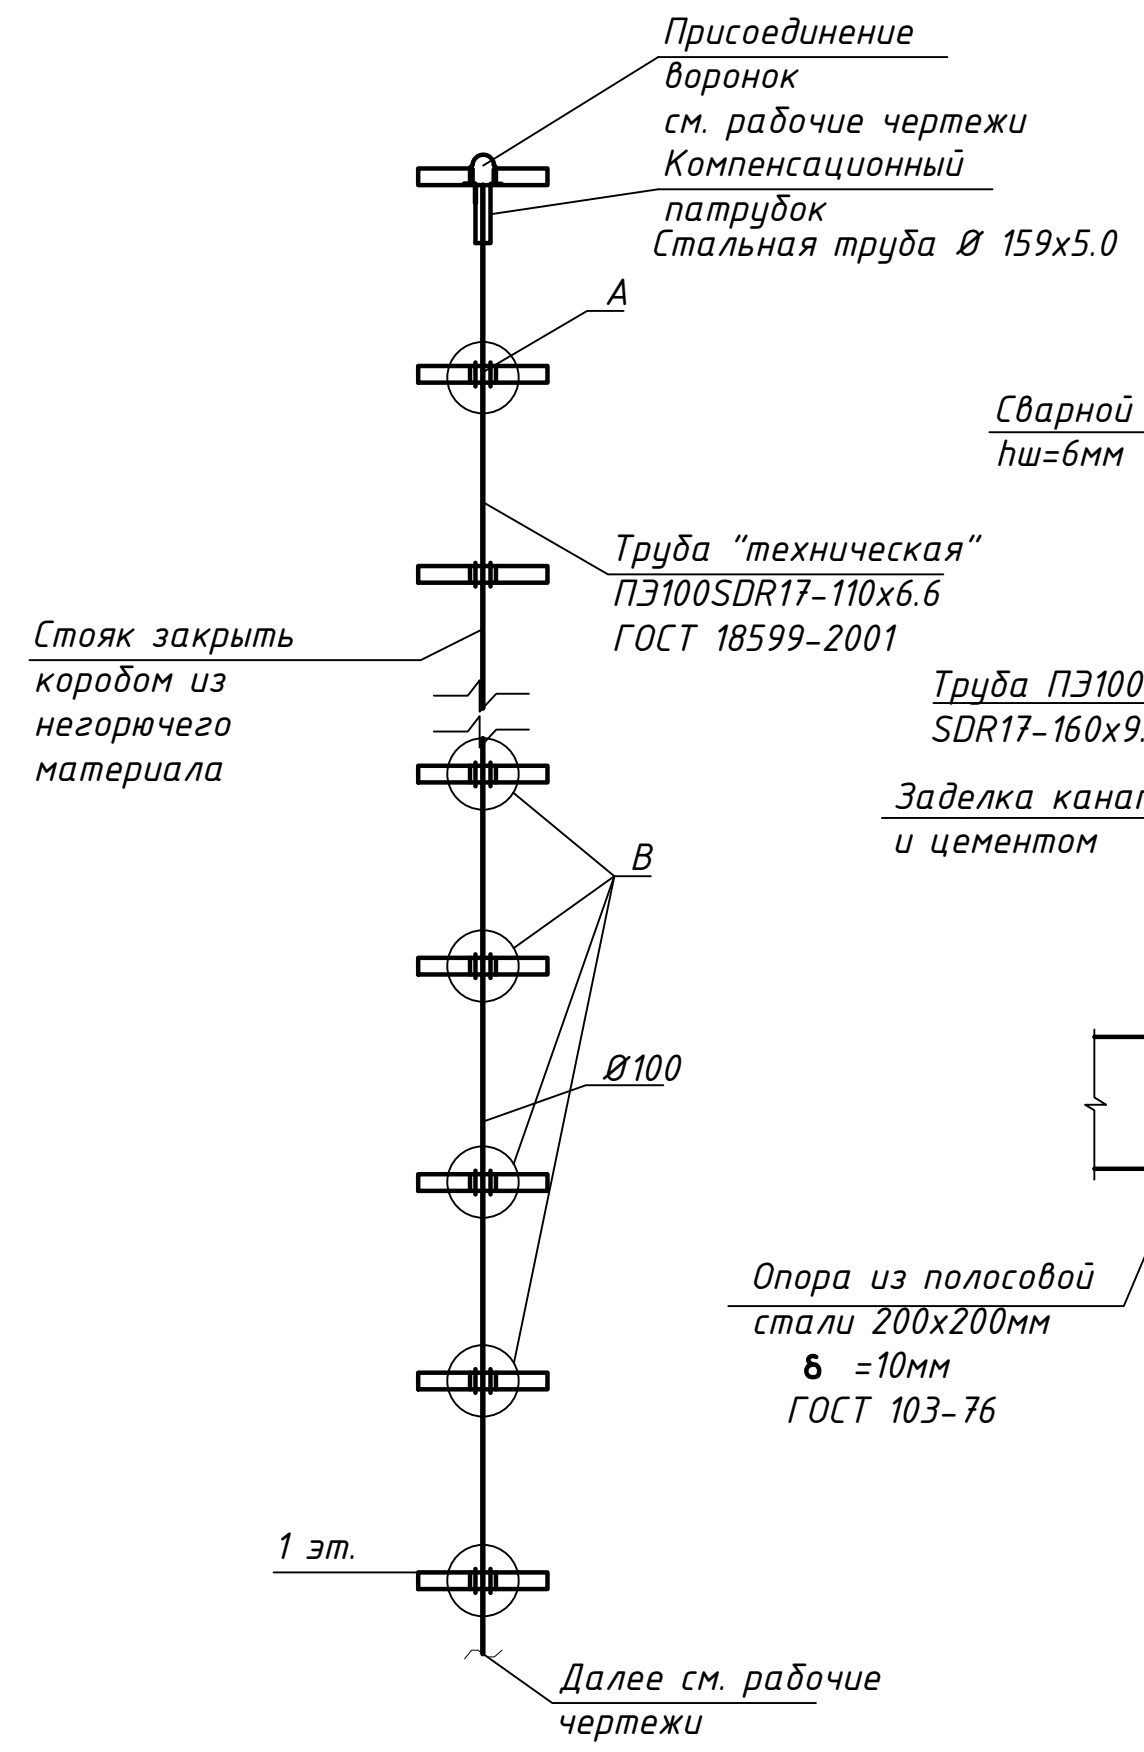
Присоединение воронок см. рабочие чертежи

Компенсационный патрубок

Стальная труба Ø 159x5.0

A

Сварной
hш=6мм

Труба "техническая"
ПЭ100SDR17-110x6.6
ГОСТ 18599-2001

Стояк закрыть коробом из негорючего материала

Труба ПЭ100
SDR17-160x9.

Заделка канан
и цементом

B

Ø100

Опора из полосовой стали 200x200мм
δ =10мм
ГОСТ 103-76

1 эт.

Далее см. рабочие чертежи